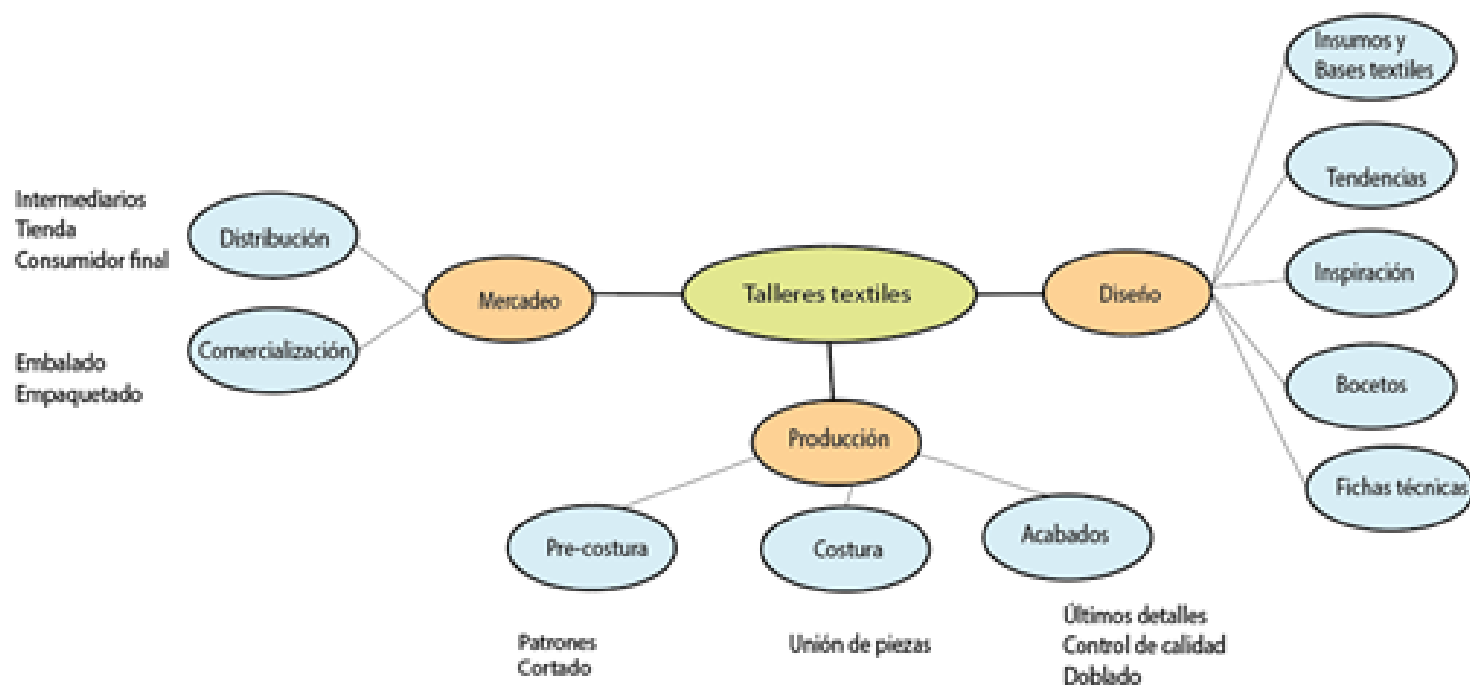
Talleres textiles

Mercadeo

Distribución

Intermediarios
Tienda
Consumidor final

Comercialización

Embalado
Empaquetado

Diseño

Insumos y Bases textiles

Tendencias

Inspiración

Bocetos

Fichas técnicas

Producción

Pre-costura

Patrones
Cortado

Costura

Unión de piezas

Acabados

Últimos detalles
Control de calidad
Doblado